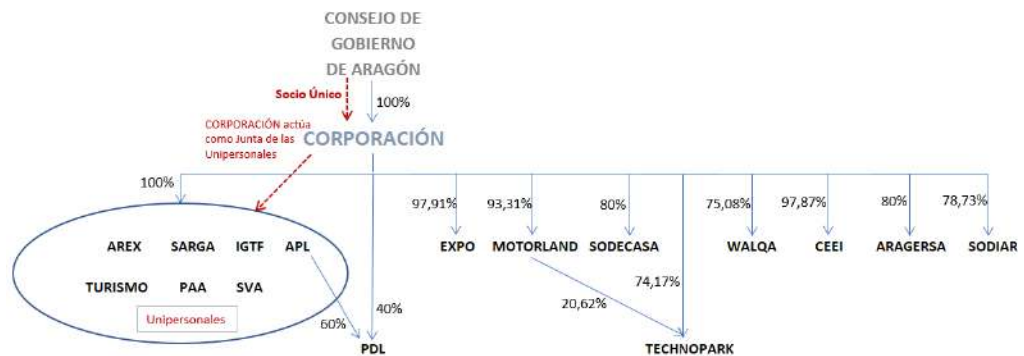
CONSEJO DE GOBIERNO DE ARAGÓN

Socio Único

100%

CORPORACIÓN actúa como Junta de las Unipersonales

CORPORACIÓN

100%

AREX SARGA IGTF APL

TURISMO PAA SVA

Unipersonales

60%

40%

PDL

97,91%

EXPO

93,31%

MOTORLAND

80%

SODECASA

74,17%

20,62%

TECHNOPARK

75,08%

WALQA

97,87%

CEEI

80%

ARAGERSA

78,73%

SODIAR